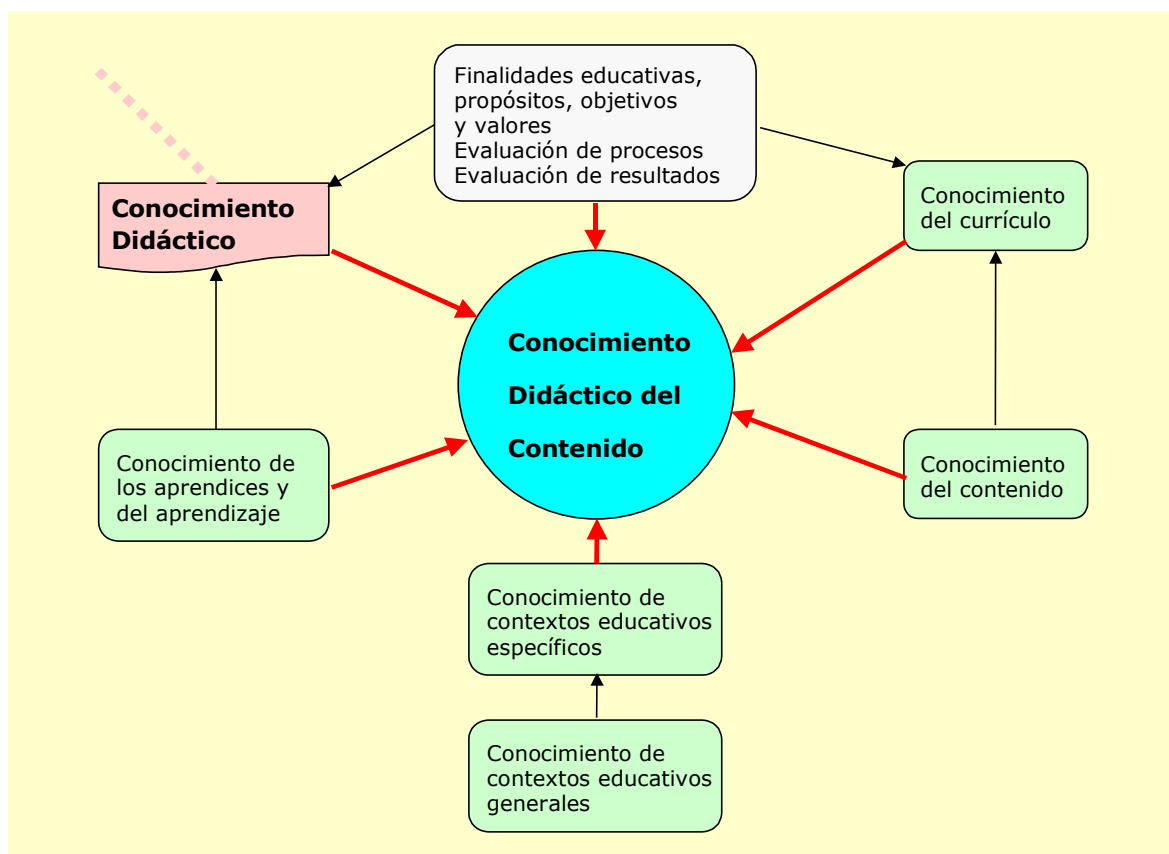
Finalidades educativas, propósitos, objetivos y valores
Evaluación de procesos
Evaluación de resultados

Conocimiento Didáctico

Conocimiento del currículo

Conocimiento Didáctico del Contenido

Conocimiento de los aprendices y del aprendizaje

Conocimiento del contenido

Conocimiento de contextos educativos específicos

Conocimiento de contextos educativos generales